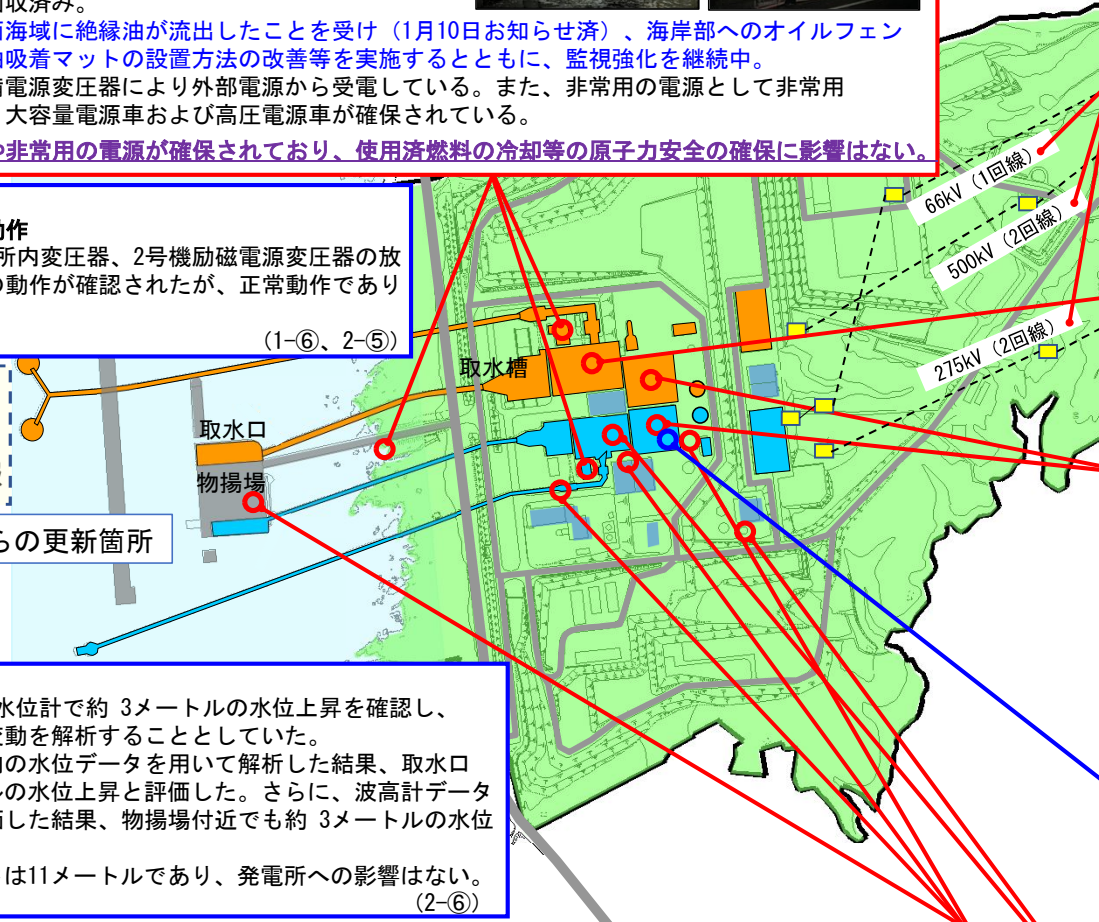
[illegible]回収済み。
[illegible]海域に絶縁油が流出したことを受け（1月10日お知らせ済）、海岸部へのオイルフェン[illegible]
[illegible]吸着マットの設置方法の改善等を実施するとともに、監視強化を継続中。
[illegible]電源変圧器により外部電源から受電している。また、非常用の電源として非常用
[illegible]大容量電源車および高圧電源車が確保されている。
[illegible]非常用の電源が確保されており、使用済燃料の冷却等の原子力安全の確保に影響はない。

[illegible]作
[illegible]所内変圧器、2号機励磁電源変圧器の放
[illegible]動作が確認されたが、正常動作であり
(1-⑥、2-⑤)

66kV（1回線）
500kV（2回線）
275kV（2回線）

取水槽
取水口
物揚場
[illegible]らの更新箇所

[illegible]水位計で約 3メートルの水位上昇を確認し、
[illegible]変動を解析することとしていた。
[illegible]の水位データを用いて解析した結果、取水口
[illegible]ルの水位上昇と評価した。さらに、波高計データ
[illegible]した結果、物揚場付近でも約 3メートルの水位
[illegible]
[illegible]は11メートルであり、発電所への影響はない。
(2-⑥)